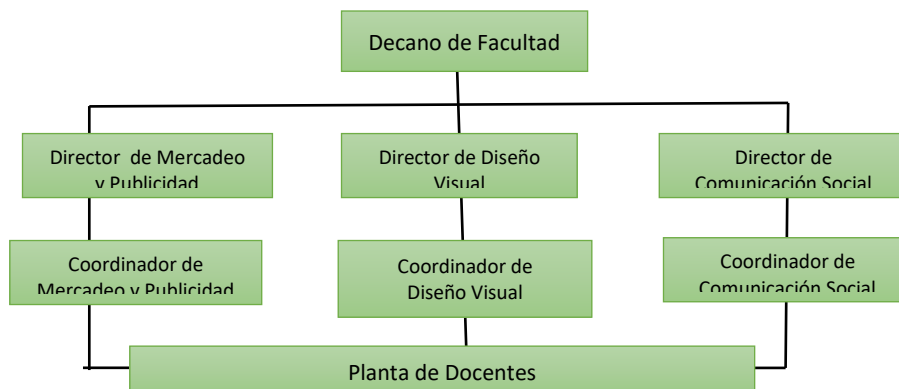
Decano de Facultad

Director de Mercadeo y Publicidad

Director de Diseño Visual

Director de Comunicación Social

Coordinador de Mercadeo y Publicidad

Coordinador de Diseño Visual

Coordinador de Comunicación Social

Planta de Docentes